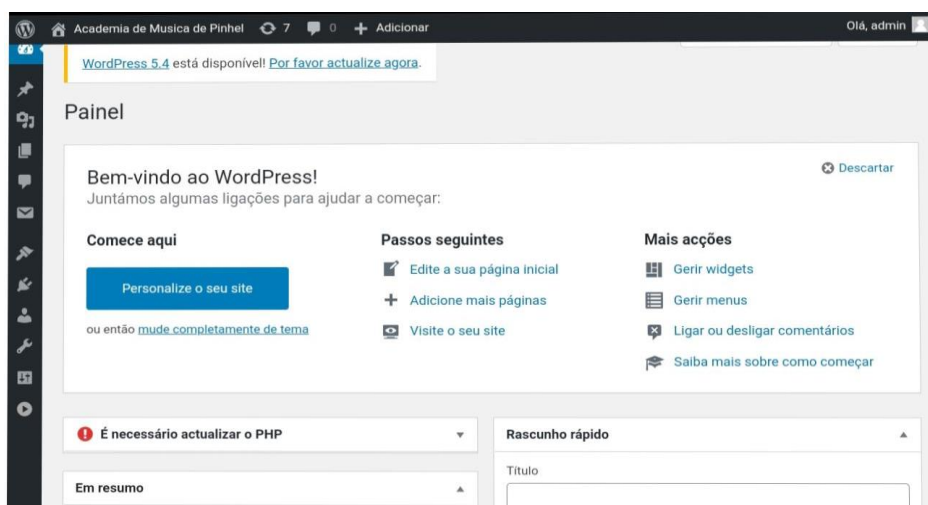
Academia de Musica de Pinhel 7 0 + Adicionar
Olá, admin

WordPress 5.4 está disponível! Por favor actualize agora.

Painel

Bem-vindo ao WordPress!
Juntámos algumas ligações para ajudar a começar:

Descartar

Comece aqui
Personalize o seu site
ou então mude completamente de tema

Passos seguintes
Edite a sua página inicial
Adicione mais páginas
Visite o seu site

Mais acções
Gerir widgets
Gerir menus
Ligar ou desligar comentários
Saiba mais sobre como começar

É necessário actualizar o PHP

Em resumo

Rascunho rápido
Título